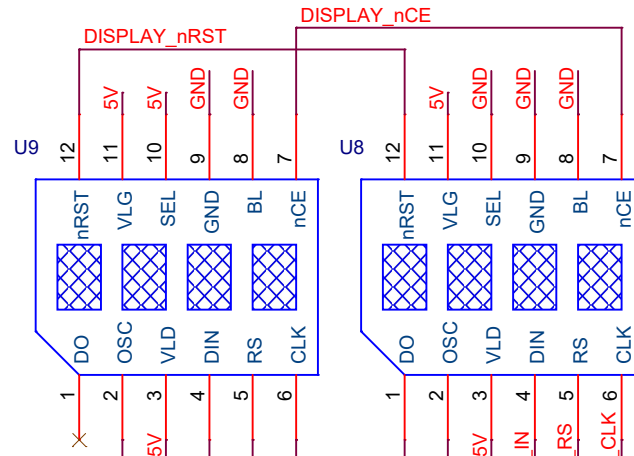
DISPLAY_nCE
DISPLAY_nRST

U9
12 nRST
11 5V VLG
10 5V SEL
9 GND GND
8 GND BL
7 nCE
DO 1
OSC 2
VLD 3 5V
DIN 4
RS 5
CLK 6

U8
12 nRST
11 5V VLG
10 GND SEL
9 GND GND
8 GND BL
7 nCE
DO 1
OSC 2
VLD 3 5V
DIN 4 IN
RS 5 RS
CLK 6 CLK